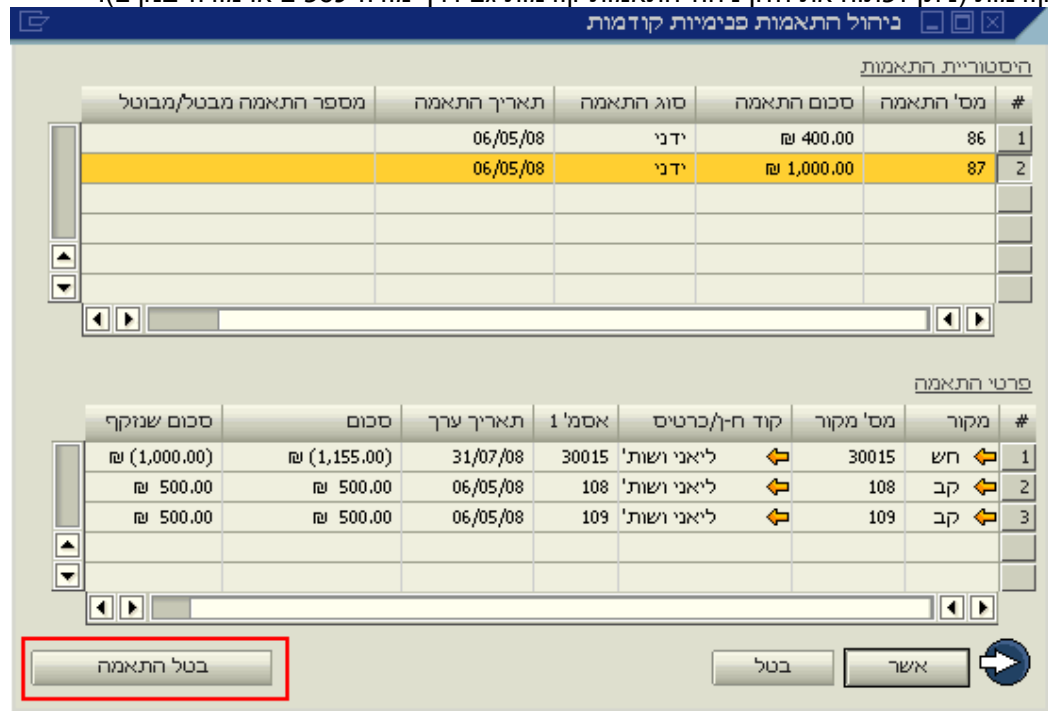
ניהול התאמות פנימיות קודמות

היסטוריית התאמות

| # | מס' התאמה | סכום התאמה | סוג התאמה | תאריך התאמה | מספר התאמה מבטל/מבוטל |
|---|---|---|---|---|---|
| 1 | 86 | ₪ 400.00 | ידני | 06/05/08 | |
| 2 | 87 | ₪ 1,000.00 | ידני | 06/05/08 | |

פרטי התאמה

| # | מקור | מס' מקור | קוד ח-ן/כרטיס | אסמ' 1 | תאריך ערך | סכום | סכום שנזקף |
|---|---|---|---|---|---|---|---|
| 1 | חש | 30015 | ליאני ושות' | 30015 | 31/07/08 | ₪ (1,155.00) | ₪ (1,000.00) |
| 2 | קב | 108 | ליאני ושות' | 108 | 06/05/08 | ₪ 500.00 | ₪ 500.00 |
| 3 | קב | 109 | ליאני ושות' | 109 | 06/05/08 | ₪ 500.00 | ₪ 500.00 |

אשר

בטל

בטל התאמה